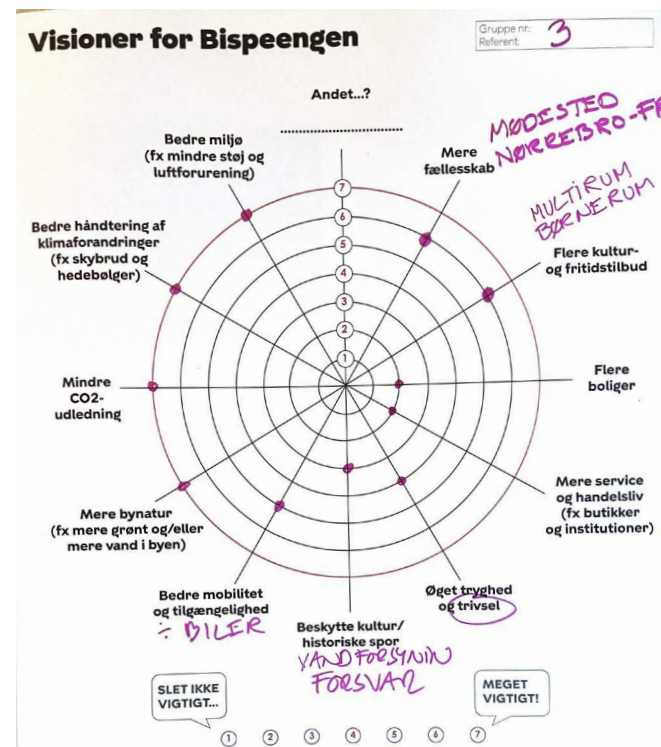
Visioner for Bispeengen

Gruppe nr: 3
Referent:

Andet...?
..................................

MØDESTED NØRREBRO-FE

MULTIRUM BØRNERUM

Bedre miljø (fx mindre støj og luftforurening)

Mere fællesskab

Bedre håndtering af klimaforandringer (fx skybrud og hedebølger)

Flere kultur- og fritidstilbud

Mindre CO2-udledning

Flere boliger

Mere service og handelsliv (fx butikker og institutioner)

Mere bynatur (fx mere grønt og/eller mere vand i byen)

Bedre mobilitet og tilgængelighed
÷ BILER

Øget tryghed og trivsel

Beskytte kultur/ historiske spor
VANDFORSYNIN FORSVAR

7
6
5
4
3
2
1

SLET IKKE VIGTIGT...

MEGET VIGTIGT!

1 2 3 4 5 6 7